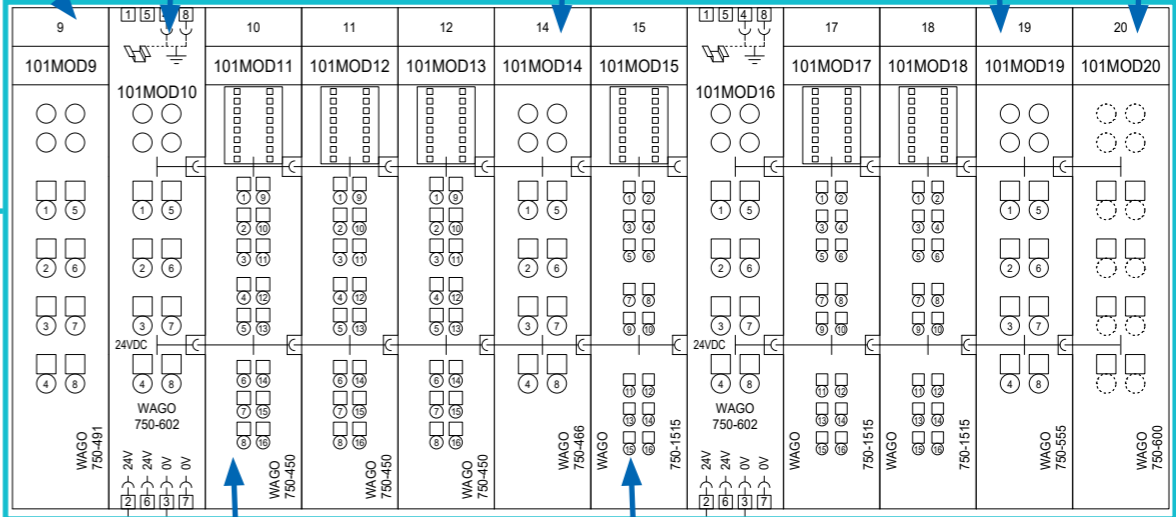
9
1 5 8
10
11
12
14
15
1 5 4 8
17
18
19
20

101MOD9
101MOD10
101MOD11
101MOD12
101MOD13
101MOD14
101MOD15
101MOD16
101MOD17
101MOD18
101MOD19
101MOD20

1 5 2 6 3 7 4 8
WAGO 750-491

1 5 2 6 3 7 4 8
24VDC
WAGO 750-602
24V 24V 0V 0V
2 6 3 7

1 9 2 10 3 11 4 12 5 13 6 14 7 15 8 16
WAGO 750-450

1 9 2 10 3 11 4 12 5 13 6 14 7 15 8 16
WAGO 750-450

1 9 2 10 3 11 4 12 5 13 6 14 7 15 8 16
WAGO 750-450

1 5 2 6 3 7 4 8
WAGO 750-466

1 2 3 4 5 6 7 8 9 10 11 12 13 14 15 16
WAGO 750-1515

1 5 2 6 3 7 4 8
24VDC
WAGO 750-602
24V 24V 0V 0V
2 6 3 7

1 2 3 4 5 6 7 8 9 10 11 12 13 14 15 16
WAGO 750-1515

1 2 3 4 5 6 7 8 9 10 11 12 13 14 15 16
WAGO 750-1515

1 5 2 6 3 7 4 8
WAGO 750-555

WAGO 750-600